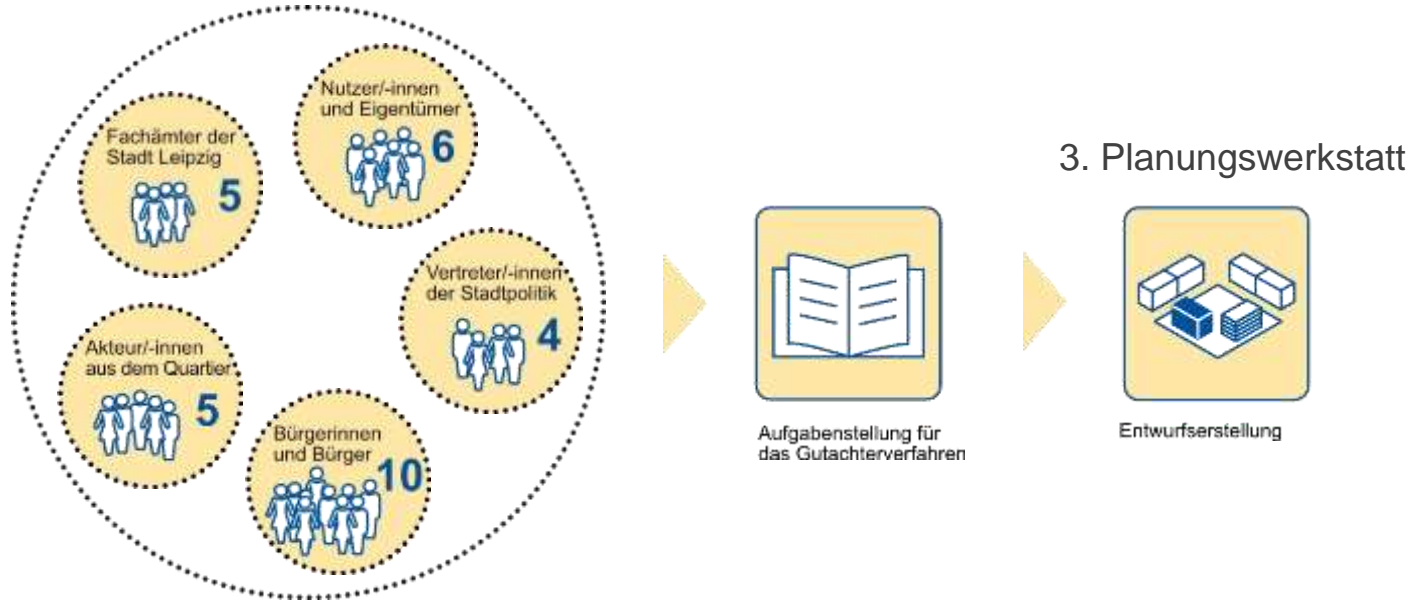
Nutzer/-innen und Eigentümer 6

Fachämter der Stadt Leipzig 5

Vertreter/-innen der Stadtpolitik 4

Akteur/-innen aus dem Quartier 5

Bürgerinnen und Bürger 10

Aufgabenstellung für das Gutachterverfahren

3. Planungswerkstatt

Entwurfserstellung